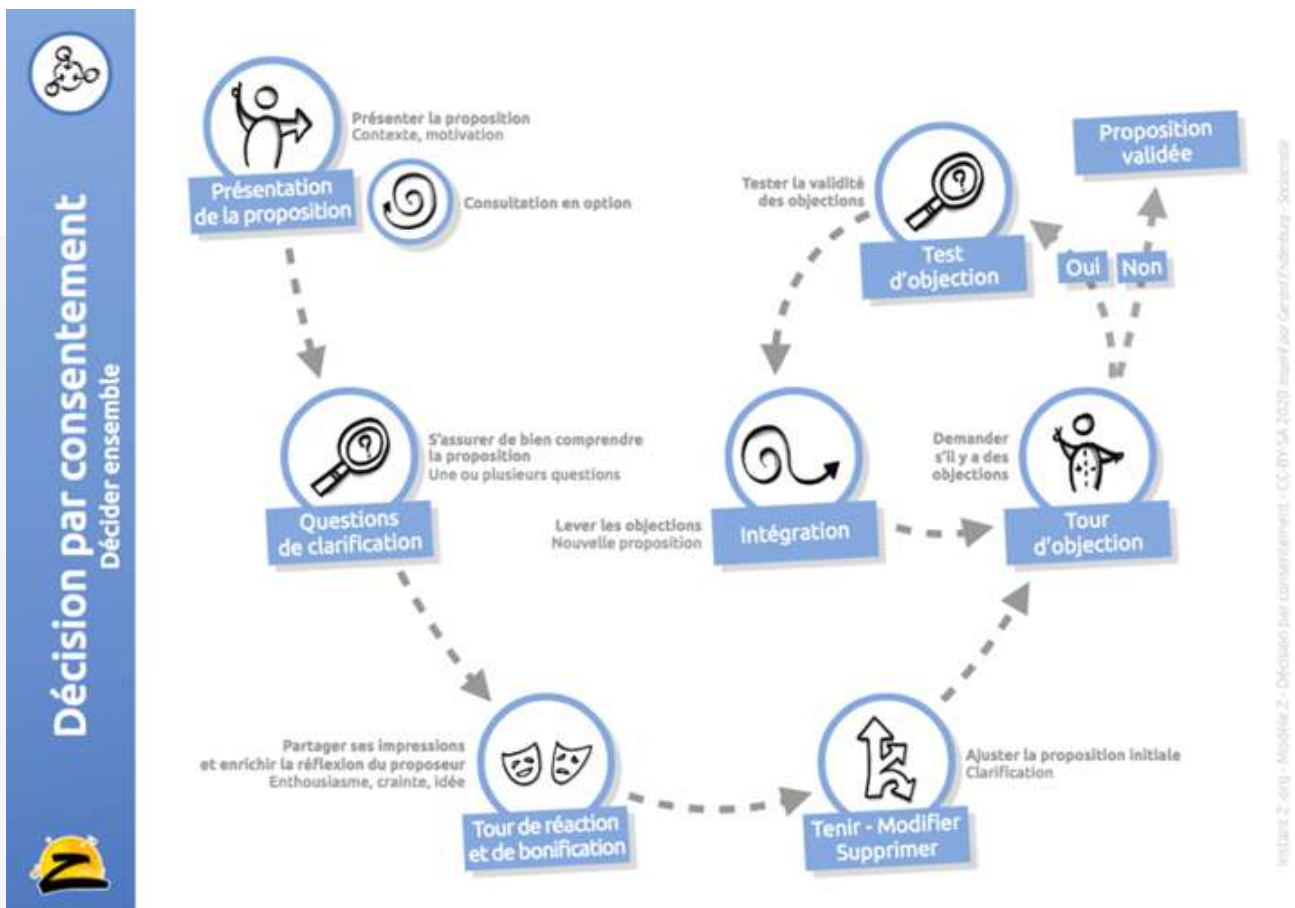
Décision par consentement
Décider ensemble

Présentation de la proposition

Présenter la proposition
Contexte, motivation

Consultation en option

Questions de clarification

S'assurer de bien comprendre la proposition
Une ou plusieurs questions

Partager ses impressions et enrichir la réflexion du proposeur
Enthousiasme, crainte, idée

Tour de réaction et de bonification

Tenir - Modifier Supprimer

Ajuster la proposition initiale
Clarification

Tour d'objection

Demander s'il y a des objections

Lever les objections
Nouvelle proposition

Intégration

Tester la validité des objections

Test d'objection

Oui

Non

Proposition validée

Instant Z .org - Modèle Z - Décision par consentement - CC-BY-SA 2020 inspiré par Gerard Endenburg - Sociocratie